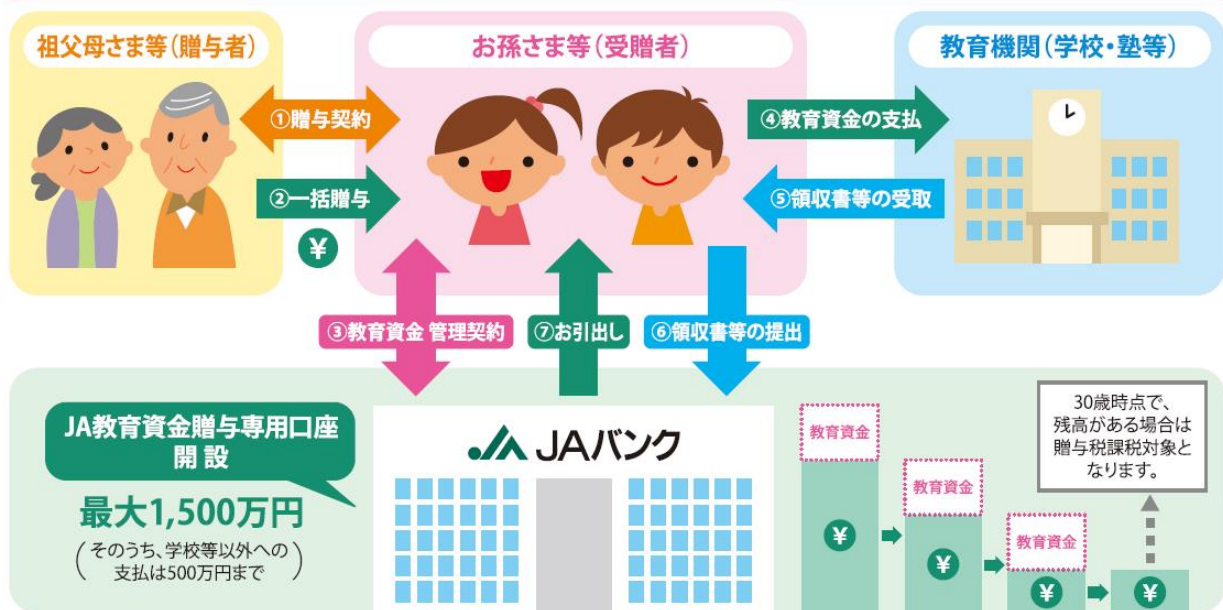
祖父母さま等（贈与者）

お孫さま等（受贈者）

教育機関（学校・塾等）

①贈与契約

②一括贈与

¥

④教育資金の支払

⑤領収書等の受取

③教育資金 管理契約

⑦お引出し

⑥領収書等の提出

JA教育資金贈与専用口座
開設

最大1,500万円

（そのうち、学校等以外への支払は500万円まで）

JAバンク

教育資金

¥

教育資金

¥

教育資金

¥

¥

30歳時点で、残高がある場合は贈与税課税対象となります。